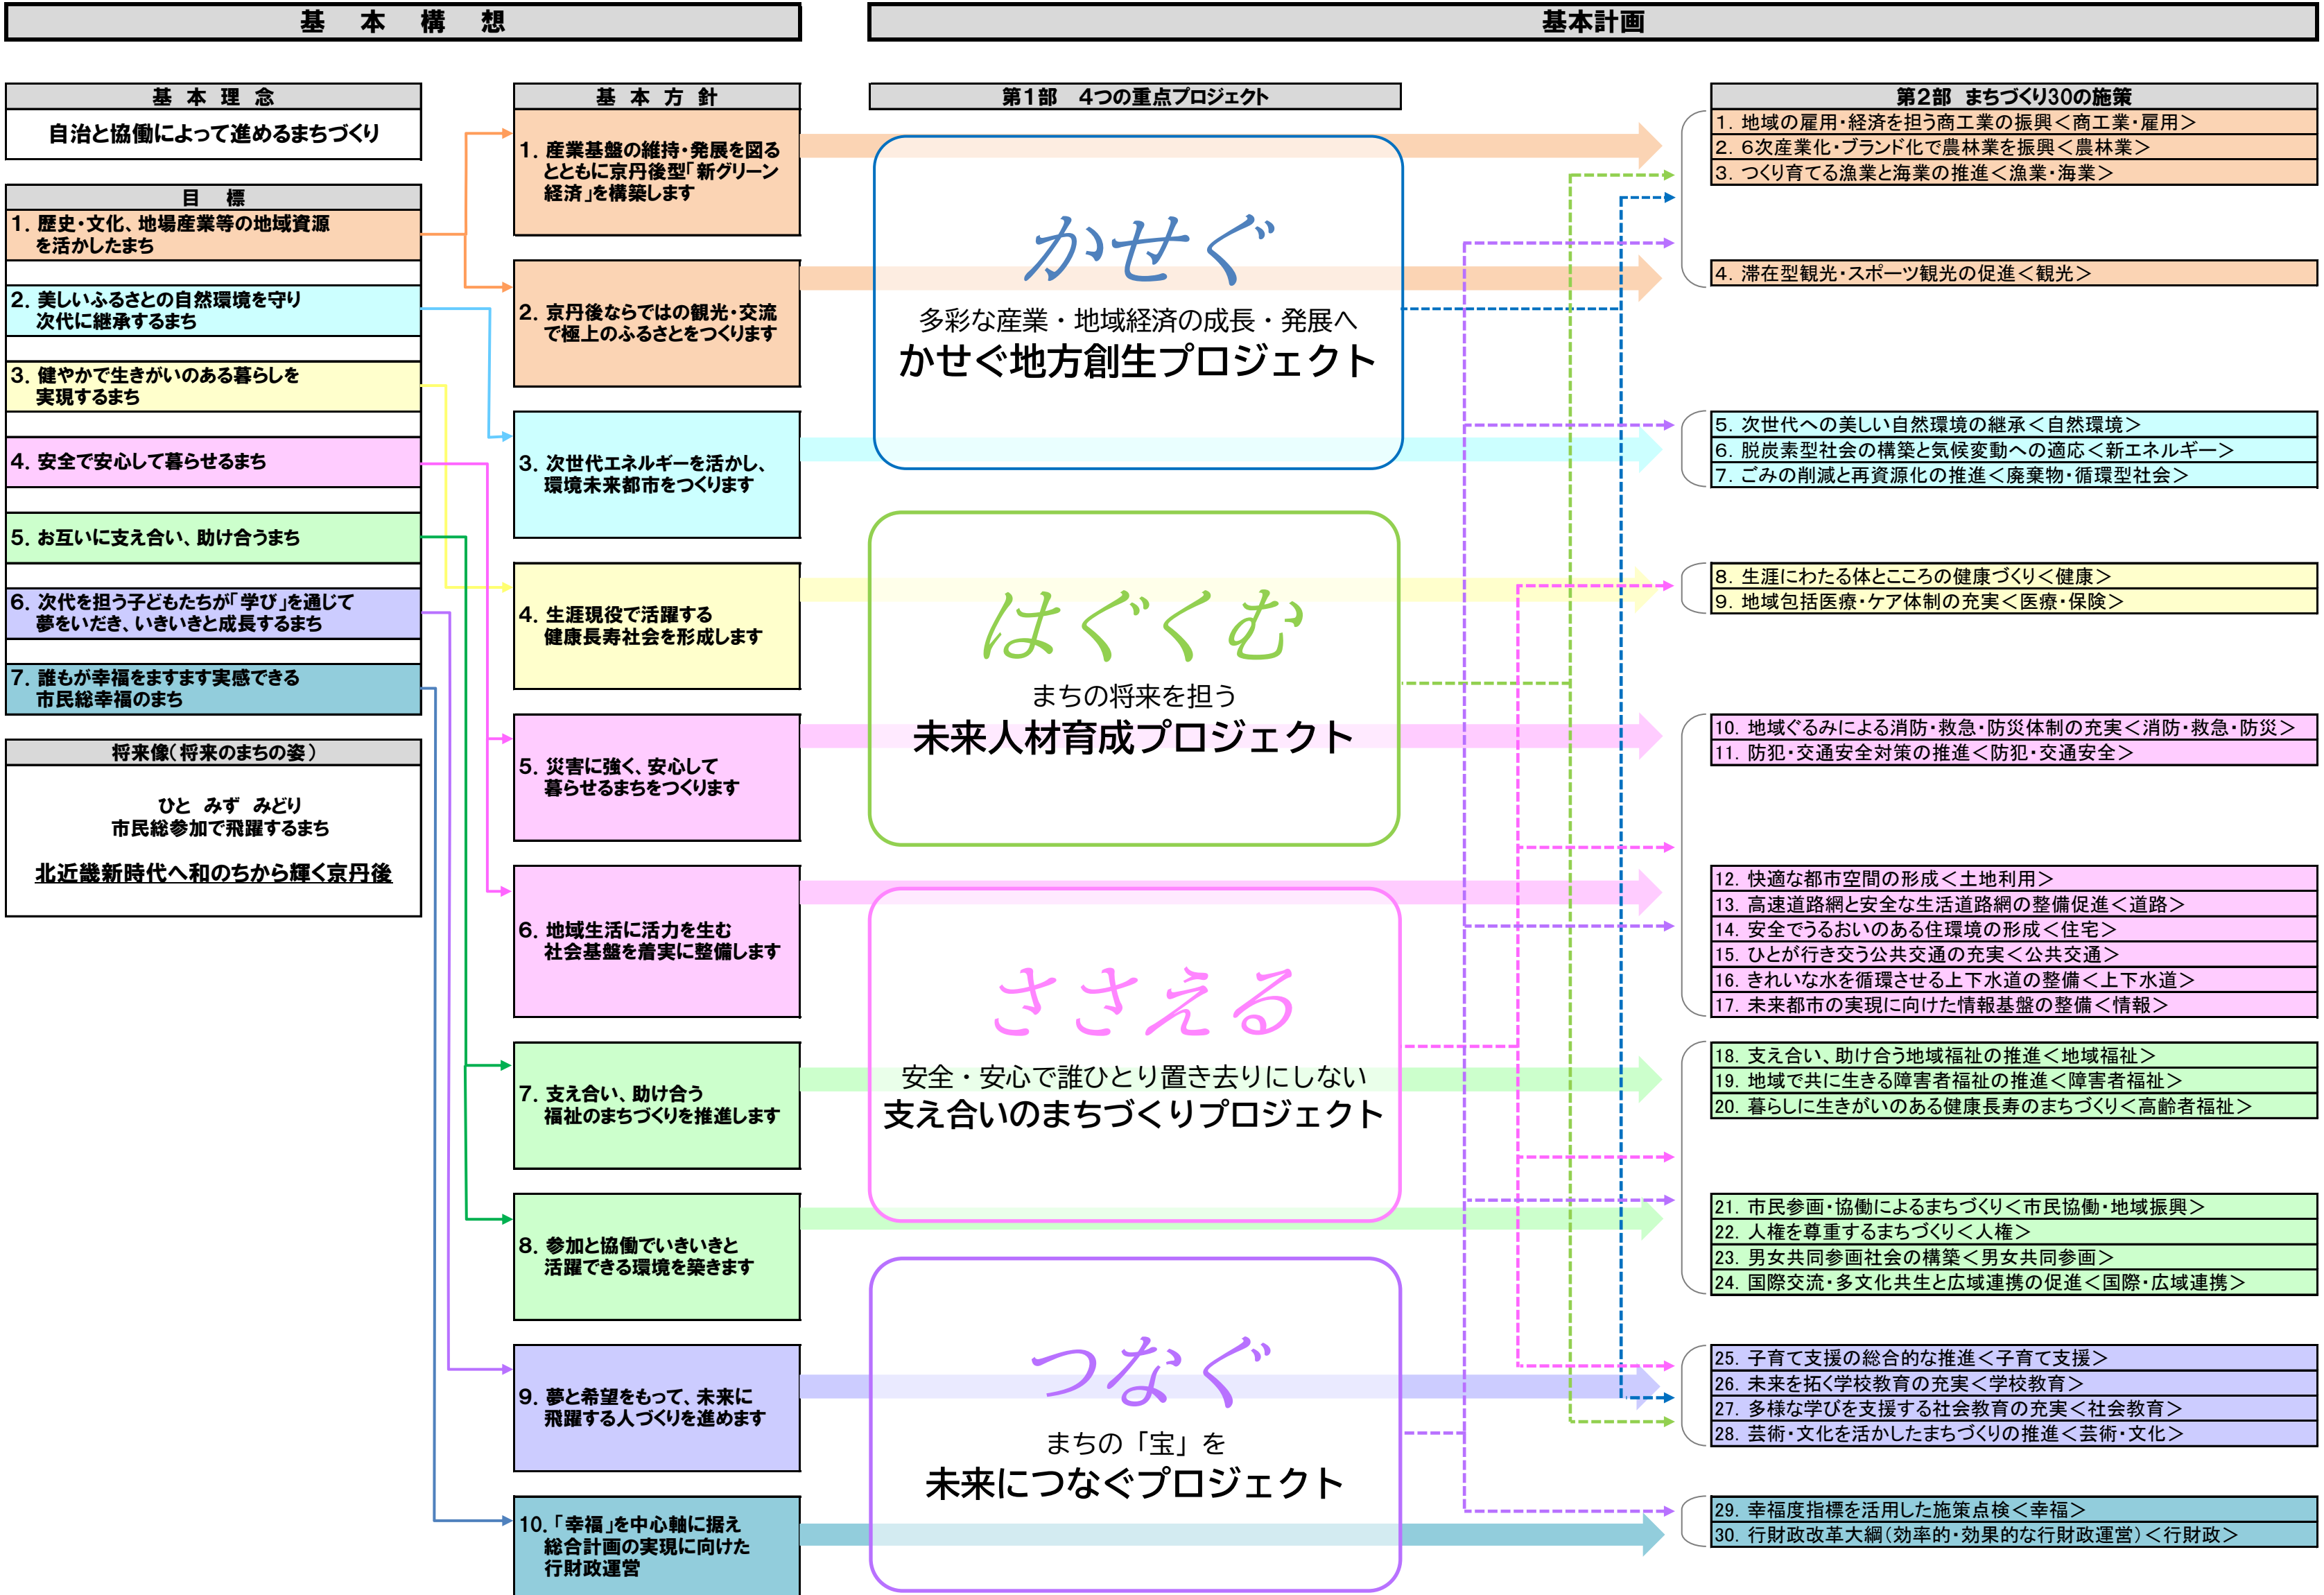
基　本　構　想

基本計画

基 本 理 念

自治と協働によって進めるまちづくり

目　標

1. 歴史・文化、地場産業等の地域資源を活かしたまち

2. 美しいふるさとの自然環境を守り次代に継承するまち

3. 健やかで生きがいのある暮らしを実現するまち

4. 安全で安心して暮らせるまち

5. お互いに支え合い、助け合うまち

6. 次代を担う子どもたちが「学び」を通じて夢をいだき、いきいきと成長するまち

7. 誰もが幸福をますます実感できる市民総幸福のまち

将来像（将来のまちの姿）

ひと　みず　みどり
市民総参加で飛躍するまち

北近畿新時代へ和のちから輝く京丹後

基 本 方 針

1. 産業基盤の維持・発展を図るとともに京丹後型「新グリーン経済」を構築します

2. 京丹後ならではの観光・交流で極上のふるさとをつくります

3. 次世代エネルギーを活かし、環境未来都市をつくります

4. 生涯現役で活躍する健康長寿社会を形成します

5. 災害に強く、安心して暮らせるまちをつくります

6. 地域生活に活力を生む社会基盤を着実に整備します

7. 支え合い、助け合う福祉のまちづくりを推進します

8. 参加と協働でいきいきと活躍できる環境を築きます

9. 夢と希望をもって、未来に飛躍する人づくりを進めます

10.「幸福」を中心軸に据え総合計画の実現に向けた行財政運営

第1部　4つの重点プロジェクト

かせぐ
多彩な産業・地域経済の成長・発展へ
かせぐ地方創生プロジェクト

はぐくむ
まちの将来を担う
未来人材育成プロジェクト

ささえる
安全・安心で誰ひとり置き去りにしない
支え合いのまちづくりプロジェクト

つなぐ
まちの「宝」を
未来につなぐプロジェクト

第2部　まちづくり30の施策

1. 地域の雇用・経済を担う商工業の振興＜商工業・雇用＞
2. 6次産業化・ブランド化で農林業を振興＜農林業＞
3. つくり育てる漁業と海業の推進＜漁業・海業＞
4. 滞在型観光・スポーツ観光の促進＜観光＞
5. 次世代への美しい自然環境の継承＜自然環境＞
6. 脱炭素型社会の構築と気候変動への適応＜新エネルギー＞
7. ごみの削減と再資源化の推進＜廃棄物・循環型社会＞
8. 生涯にわたる体とこころの健康づくり＜健康＞
9. 地域包括医療・ケア体制の充実＜医療・保険＞
10. 地域ぐるみによる消防・救急・防災体制の充実＜消防・救急・防災＞
11. 防犯・交通安全対策の推進＜防犯・交通安全＞
12. 快適な都市空間の形成＜土地利用＞
13. 高速道路網と安全な生活道路網の整備促進＜道路＞
14. 安全でうるおいのある住環境の形成＜住宅＞
15. ひとが行き交う公共交通の充実＜公共交通＞
16. きれいな水を循環させる上下水道の整備＜上下水道＞
17. 未来都市の実現に向けた情報基盤の整備＜情報＞
18. 支え合い、助け合う地域福祉の推進＜地域福祉＞
19. 地域で共に生きる障害者福祉の推進＜障害者福祉＞
20. 暮らしに生きがいのある健康長寿のまちづくり＜高齢者福祉＞
21. 市民参画・協働によるまちづくり＜市民協働・地域振興＞
22. 人権を尊重するまちづくり＜人権＞
23. 男女共同参画社会の構築＜男女共同参画＞
24. 国際交流・多文化共生と広域連携の促進＜国際・広域連携＞
25. 子育て支援の総合的な推進＜子育て支援＞
26. 未来を拓く学校教育の充実＜学校教育＞
27. 多様な学びを支援する社会教育の充実＜社会教育＞
28. 芸術・文化を活かしたまちづくりの推進＜芸術・文化＞
29. 幸福度指標を活用した施策点検＜幸福＞
30. 行財政改革大綱（効率的・効果的な行財政運営）＜行財政＞